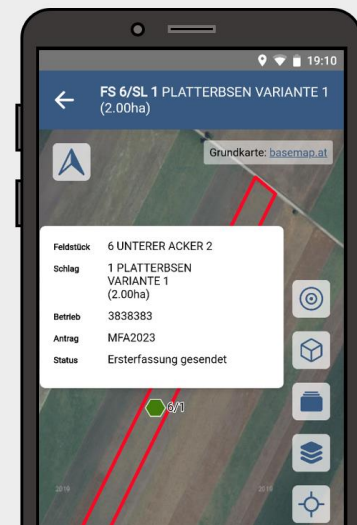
19:10

FS 6/SL 1 PLATTERBSEN VARIANTE 1 (2.00ha)

Grundkarte: basemap.at

| | |
|---|---|
| Feldstück | 6 UNTERER ACKER 2 |
| Schlag | 1 PLATTERBSEN VARIANTE 1 (2.00ha) |
| Betrieb | 3838383 |
| Antrag | MFA2023 |
| Status | Ersterfassung gesendet |

6/1